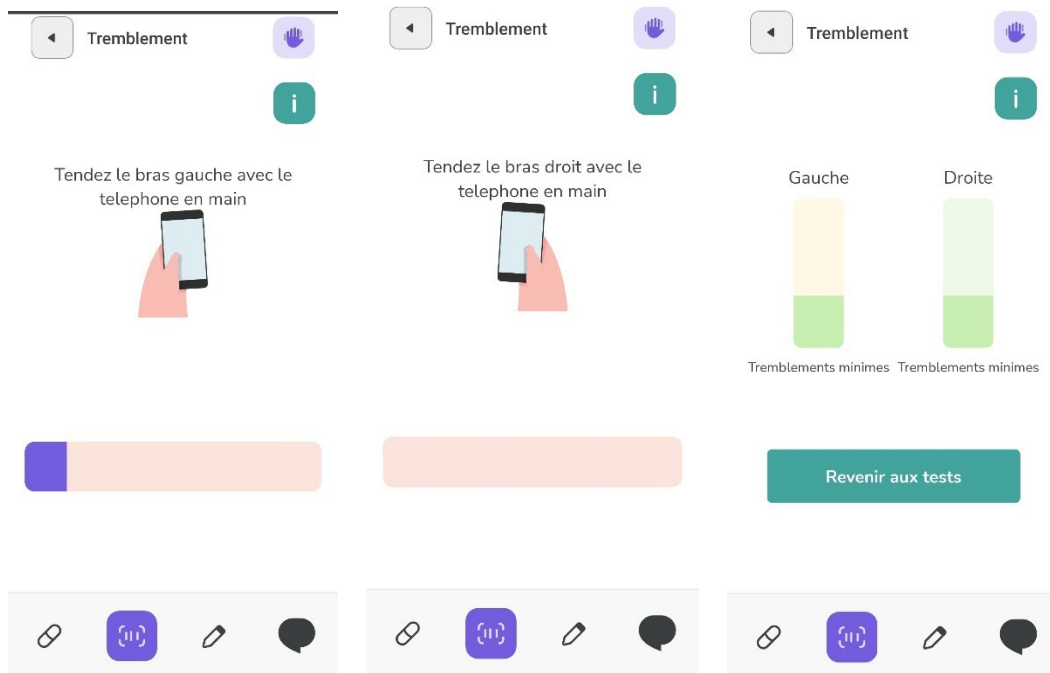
Tremblement

i

Tendez le bras gauche avec le telephone en main

Tremblement

i

Tendez le bras droit avec le telephone en main

Tremblement

i

Gauche

Droite

Tremblements minimes

Tremblements minimes

Revenir aux tests